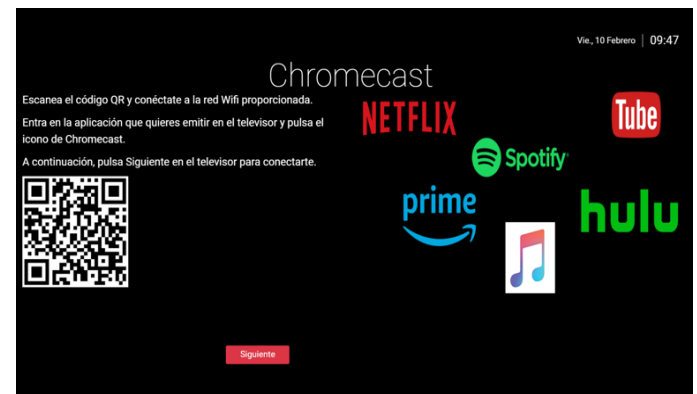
Vie., 10 Febrero | 09:47

Chromecast

Escanea el código QR y conéctate a la red Wifi proporcionada.

Entra en la aplicación que quieres emitir en el televisor y pulsa el icono de Chromecast.

A continuación, pulsa Siguiente en el televisor para conectarte.

NETFLIX

Tube

Spotify

prime

hulu

Siguiente